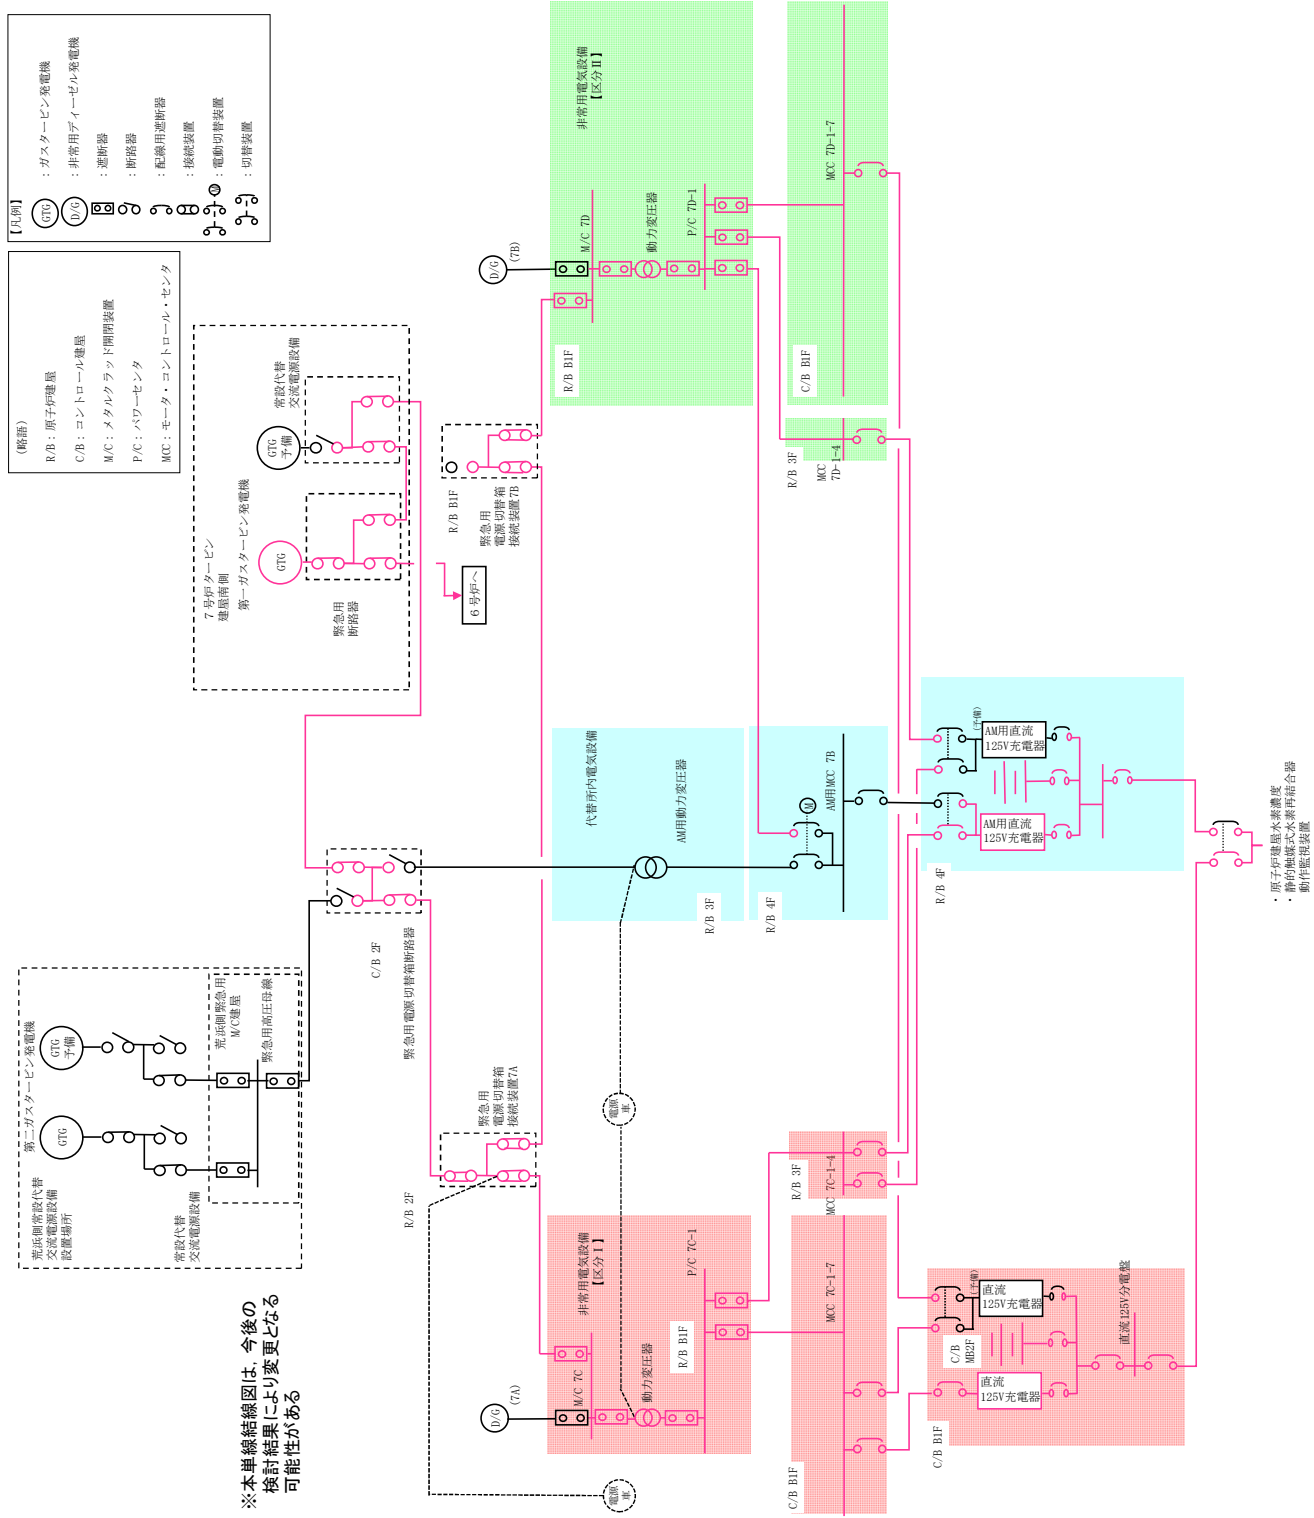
【凡例】
GTG ：ガスタービン発電機
D/G ：非常用ディーゼル発電機
：遮断器
：断路器
：配線用遮断器
：接続装置
M ：電動切替装置
：切替装置

（略語）
R/B：原子炉建屋
C/B：コントロール建屋
M/C：メタルクラッド開閉装置
P/C：パワーセンタ
MCC：モータ・コントロール・センタ

7号炉タービン建屋南側
第一ガスタービン発電機
GTG
GTG 予備
常設代替交流電源設備
緊急用断路器

R/B B1F
緊急用電源切替箱接続装置7B

6号炉へ

非常用電気設備【区分II】
D/G (7B)
M/C 7D
動力変圧器
P/C 7D-1
R/B B1F
C/B B1F
MCC 7D-1-7
R/B 3F
MCC 7D-1-4

代替所内電気設備
AM用動力変圧器
R/B 3F
M
AM用MCC 7B
R/B 4F
AM用直流125V充電器
(予備)
AM用直流125V充電器
R/B 4F

・原子炉建屋水素濃度
・静的触媒式水素再結合器動作監視装置

C/B 2F
緊急用電源切替箱断路器
電源車

荒浜側常設代替交流電源設備設置場所
第二ガスタービン発電機
GTG 予備
GTG
荒浜側緊急用M/C建屋
緊急用高圧母線
常設代替交流電源設備

R/B 2F
緊急用電源切替箱接続装置7A

非常用電気設備【区分I】
D/G (7A)
M/C 7C
動力変圧器
P/C 7C-1
R/B B1F
R/B 3F
MCC 7C-1-4
MCC 7C-1-7
C/B B1F

直流125V充電器
(予備)
直流125V充電器
C/B MB2F
直流125V分電盤
C/B B1F

電源車

※本単線結線図は，今後の検討結果により変更となる可能性がある